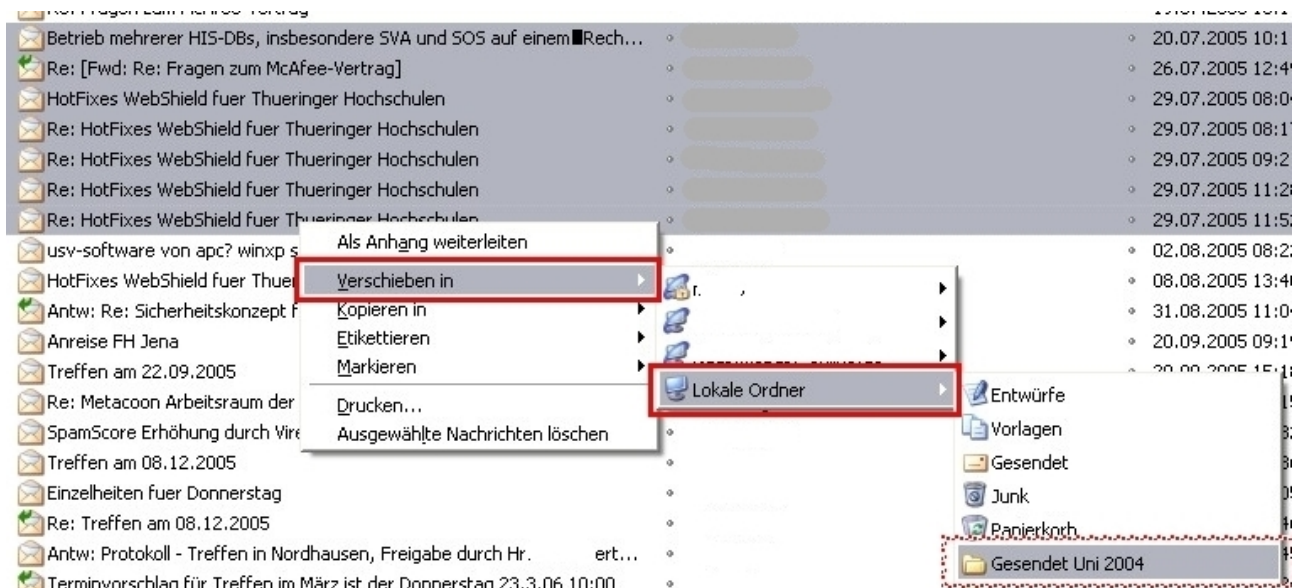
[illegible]
Betrieb mehrerer HIS-DBs, insbesondere SVA und SOS auf einem Rech... 20.07.2005 10:1
Re: [Fwd: Re: Fragen zum McAfee-Vertrag] 26.07.2005 12:4
HotFixes WebShield fuer Thueringer Hochschulen 29.07.2005 08:0
Re: HotFixes WebShield fuer Thueringer Hochschulen 29.07.2005 08:1
Re: HotFixes WebShield fuer Thueringer Hochschulen 29.07.2005 09:2
Re: HotFixes WebShield fuer Thueringer Hochschulen 29.07.2005 11:2
Re: HotFixes WebShield fuer Thueringer Hochschulen 29.07.2005 11:5
usv-software von apc? winxp s 02.08.2005 08:2
HotFixes WebShield fuer Thuer 08.08.2005 13:4
Antw: Re: Sicherheitskonzept f 31.08.2005 11:0
Anreise FH Jena 20.09.2005 09:1
Treffen am 22.09.2005
Re: Metacoon Arbeitsraum der
SpamScore Erhöhung durch Vire
Treffen am 08.12.2005
Einzelheiten fuer Donnerstag
Re: Treffen am 08.12.2005
Antw: Protokoll - Treffen in Nordhausen, Freigabe durch Hr. ert...
Terminvorschlag für Treffen im März ist der Donnerstag 23.3.06 10:00

Als Anhang weiterleiten
Verschieben in
Kopieren in
Etikettieren
Markieren
Drucken...
Ausgewählte Nachrichten löschen

Lokale Ordner

Entwürfe
Vorlagen
Gesendet
Junk
Papierkorb
Gesendet Uni 2004